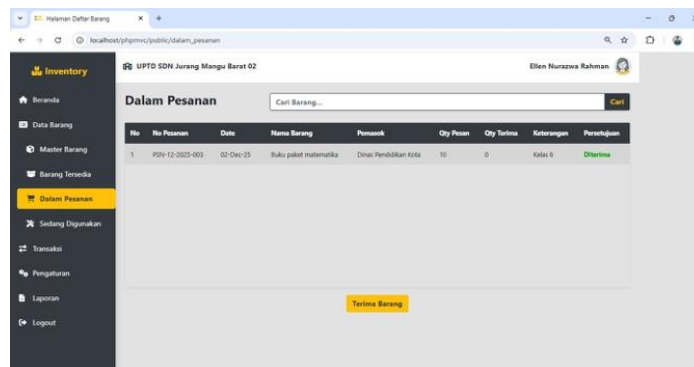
Halaman Daftar Barang × +

localhost/phpmvc/public/dalam_pesanan

Inventory

UPTD SDN Jurang Mangu Barat 02

Ellen Nurazwa Rahman

Beranda

Data Barang

Master Barang

Barang Tersedia

Dalam Pesanan

Sedang Digunakan

Transaksi

Pengaturan

Laporan

Logout

Dalam Pesanan

Cari Barang...

Cari

| No | No Pesanan | Date | Nama Barang | Pemasok | Qty Pesan | Qty Terima | Keterangan | Persetujuan |
|---|---|---|---|---|---|---|---|---|
| 1 | PSN-12-2025-003 | 02-Dec-25 | Buku paket matematika | Dinas Pendidikan Kota | 10 | 0 | Kelas 6 | Diterima |

Terima Barang